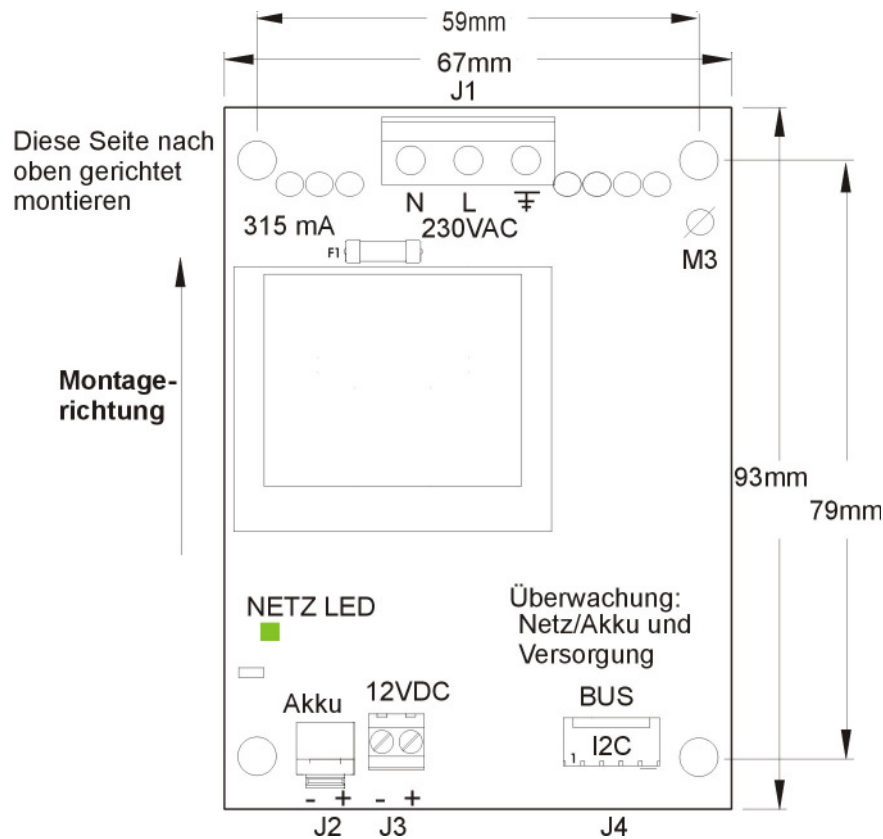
59mm

67mm

J1

Diese Seite nach oben gerichtet montieren

N L

315 mA 230VAC

F1

M3

Montage-richtung

93mm

79mm

NETZ LED

Überwachung: Netz/Akku und Versorgung

Akku 12VDC

BUS

1 I2C

- + - +

J2 J3 J4